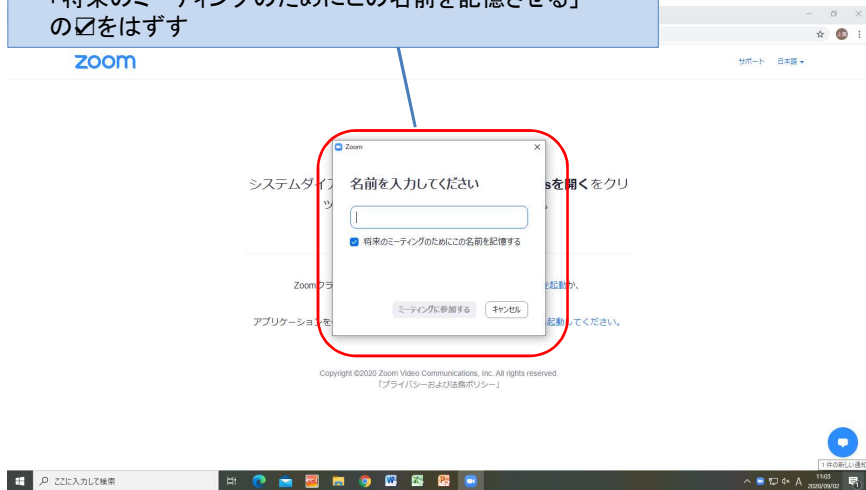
「将来のミーティングのためにこの名前を記憶させる」の☑をはずす

zoom

サポート 日本語 ▾

Zoom

名前を入力してください

将来のミーティングのためにこの名前を記憶する

ミーティングに参加する キャンセル

システムダイア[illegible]sを開くをクリッ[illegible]

Zoomク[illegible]を起動か、

アプリケーションを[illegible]起動してください。

Copyright ©2020 Zoom Video Communications, Inc. All rights reserved.
「プライバシーおよび法務ポリシー」

ここに入力して検索

11:03
2020/09/02

1 件の新しい通知